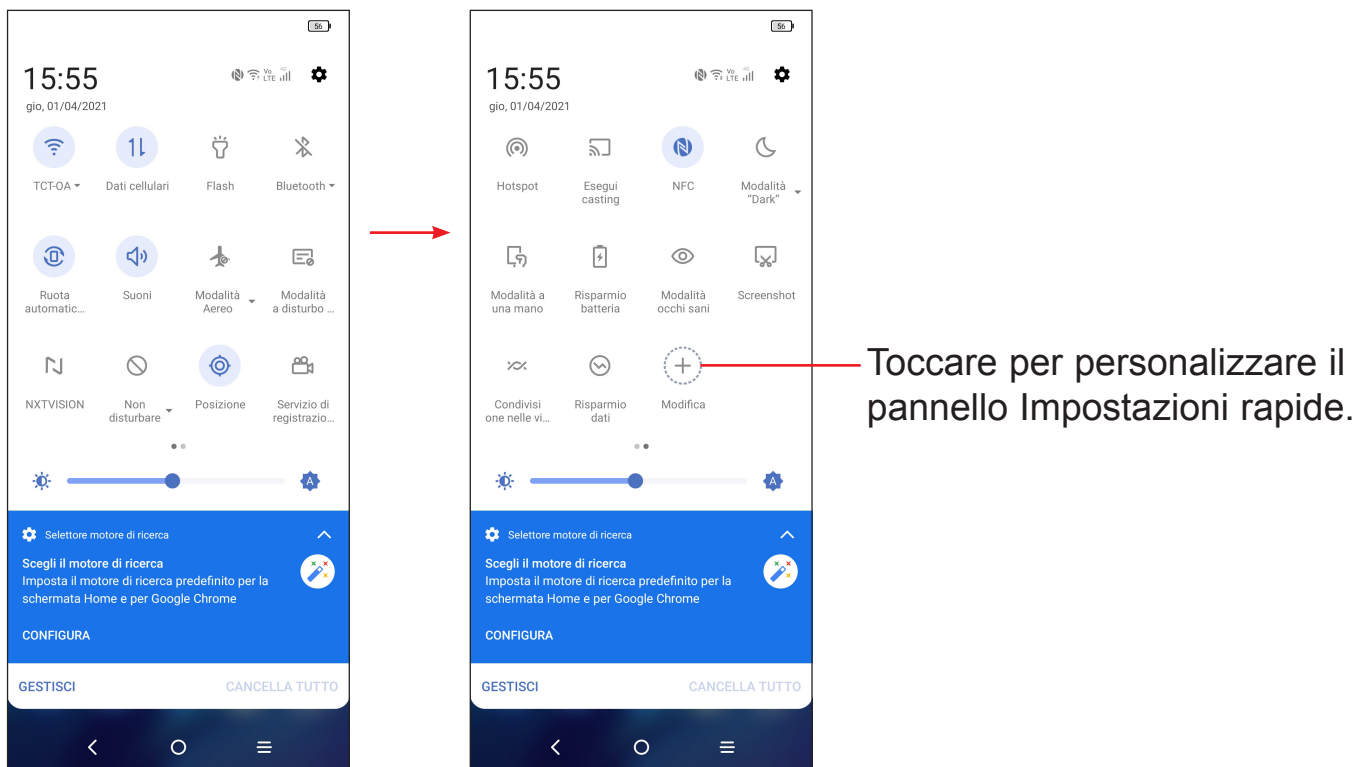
56

15:55

gio, 01/04/2021

TCT-OA

Dati cellulari

Flash

Bluetooth

Ruota automatic...

Suoni

Modalità Aereo

Modalità a disturbo ...

NXTVISION

Non disturbare

Posizione

Servizio di registrazio...

Selettore motore di ricerca

Scegli il motore di ricerca

Imposta il motore di ricerca predefinito per la schermata Home e per Google Chrome

CONFIGURA

GESTISCI

CANCELLA TUTTO

56

15:55

gio, 01/04/2021

Hotspot

Esegui casting

NFC

Modalità "Dark"

Modalità a una mano

Risparmio batteria

Modalità occhi sani

Screenshot

Condivisi one nelle vi...

Risparmio dati

Modifica

Selettore motore di ricerca

Scegli il motore di ricerca

Imposta il motore di ricerca predefinito per la schermata Home e per Google Chrome

CONFIGURA

GESTISCI

CANCELLA TUTTO

Toccare per personalizzare il pannello Impostazioni rapide.